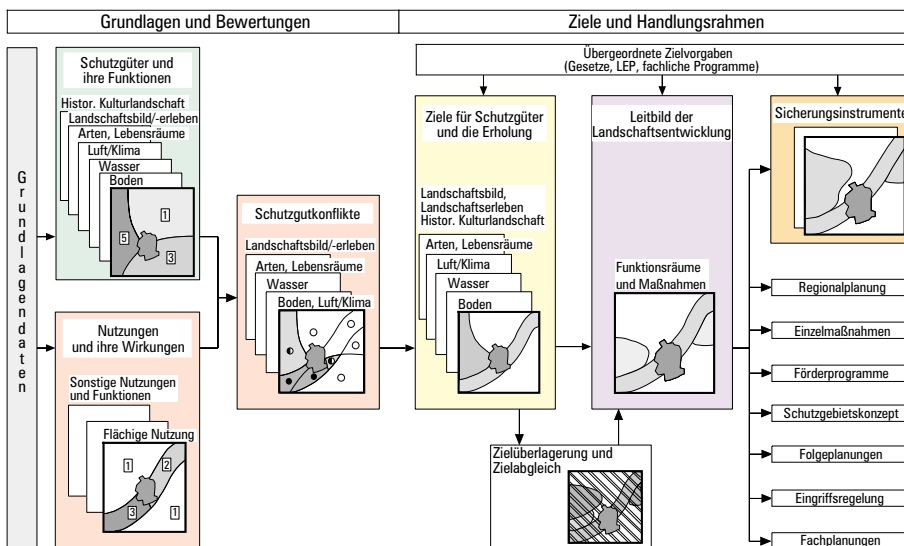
Grundlagen und Bewertungen

Ziele und Handlungsrahmen

Grundlagendaten

Schutzgüter und ihre Funktionen

Histor. Kulturlandschaft

Landschaftsbild/-erleben

Arten, Lebensräume

Luft/Klima

Wasser

Boden

1

5

3

Nutzungen und ihre Wirkungen

Sonstige Nutzungen und Funktionen

Flächige Nutzung

1

2

3

1

Schutzgutkonflikte

Landschaftsbild/-erleben

Arten, Lebensräume

Wasser

Boden, Luft/Klima

Übergeordnete Zielvorgaben (Gesetze, LEP, fachliche Programme)

Ziele für Schutzgüter und die Erholung

Landschaftsbild, Landschaftserleben Histor. Kulturlandschaft

Arten, Lebensräume

Luft/Klima

Wasser

Boden

Leitbild der Landschaftsentwicklung

Funktionsräume und Maßnahmen

Sicherungsinstrumente

Regionalplanung

Einzelmaßnahmen

Förderprogramme

Schutzgebietskonzept

Folgeplanungen

Eingriffsregelung

Fachplanungen

Zielüberlagerung und Zielabgleich